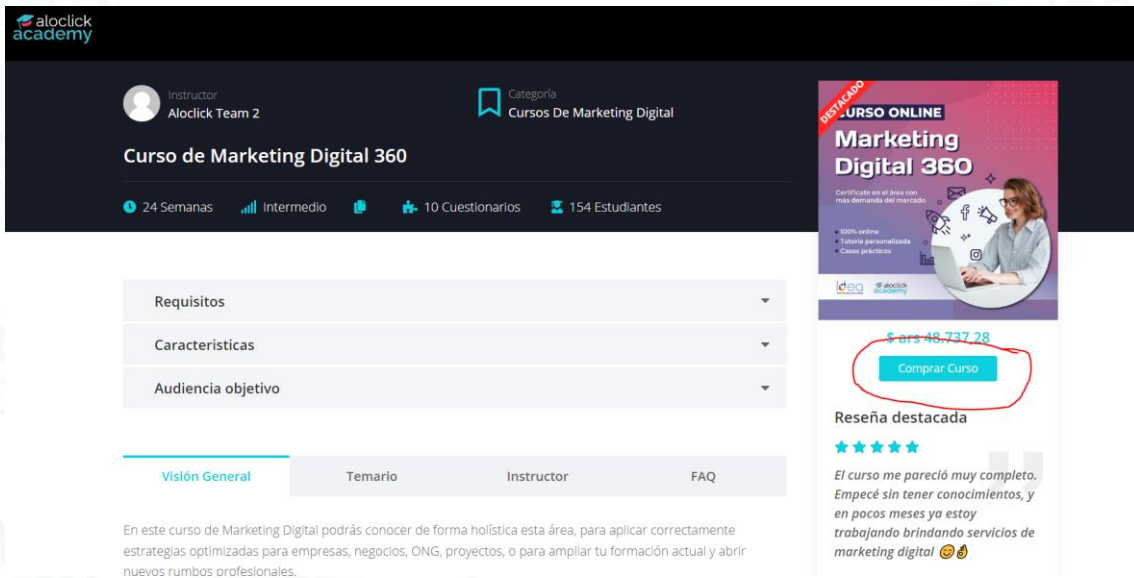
aloclick academy

Instructor
Aloclick Team 2

Categoría
Cursos De Marketing Digital

Curso de Marketing Digital 360

24 Semanas   Intermedio   10 Cuestionarios   154 Estudiantes

DESTACADO
CURSO ONLINE
Marketing Digital 360
Certificate en el área con más demanda del mercado
• 100% online
• Tutoría personalizada
• Casos prácticos
idea aloclick academy

$ ars 48.737,28
Comprar Curso

Requisitos
Caracteristicas
Audiencia objetivo

Reseña destacada
★★★★★
El curso me pareció muy completo. Empecé sin tener conocimientos, y en pocos meses ya estoy trabajando brindando servicios de marketing digital 😊👌

Visión General   Temario   Instructor   FAQ

En este curso de Marketing Digital podrás conocer de forma holística esta área, para aplicar correctamente estrategias optimizadas para empresas, negocios, ONG, proyectos, o para ampliar tu formación actual y abrir nuevos rumbos profesionales.